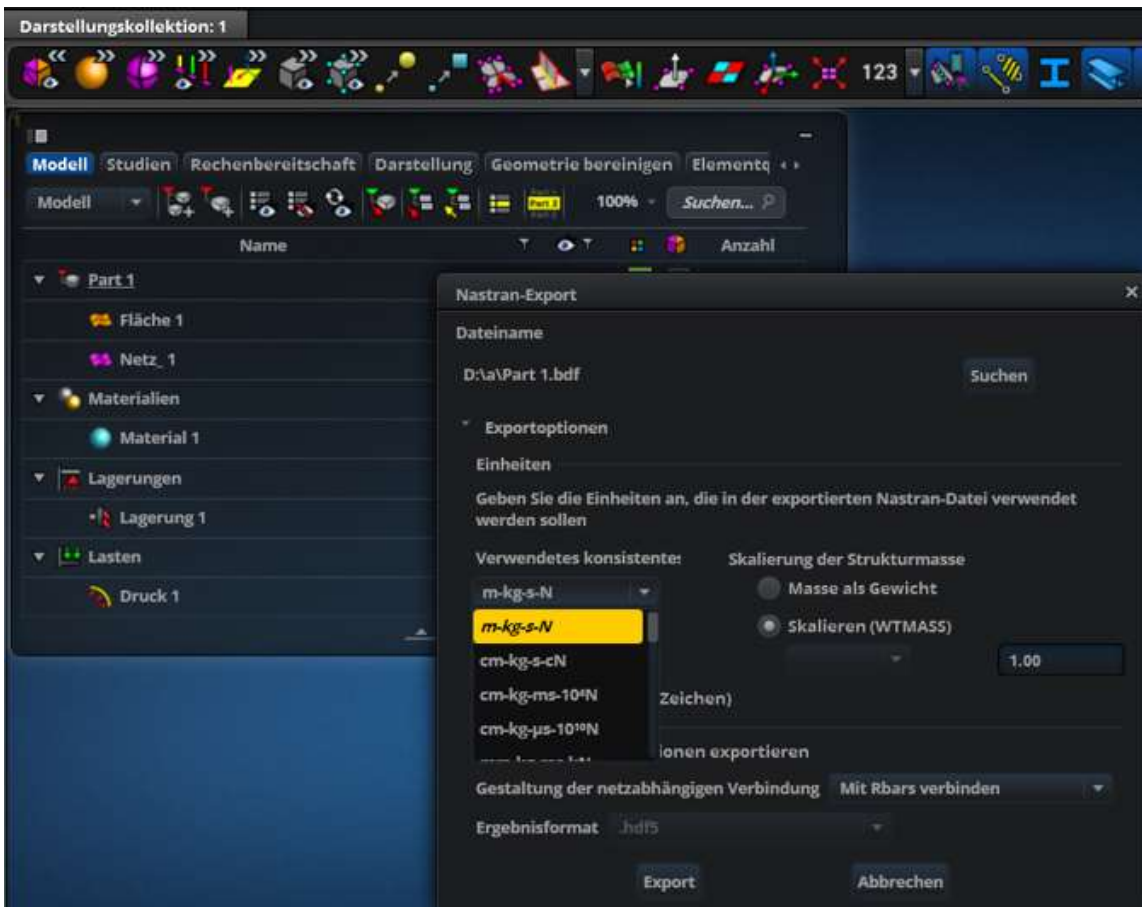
Darstellungskollektion: 1

123

Modell Studien Rechenbereitschaft Darstellung Geometrie bereinigen Elementq

Modell 100% Suchen...

Name Anzahl

Part 1

Fläche 1

Netz_1

Materialien

Material 1

Lagerungen

Lagerung 1

Lasten

Druck 1

Nastran-Export

Dateiname

D:\a\Part 1.bdf

Suchen

Exportoptionen

Einheiten

Geben Sie die Einheiten an, die in der exportierten Nastran-Datei verwendet werden sollen

Verwendetes konsistente:

Skalierung der Strukturmasse

m-kg-s-N

Masse als Gewicht

m-kg-s-N

Skalieren (WTMASS)

cm-kg-s-cN

1.00

cm-kg-ms-$10^4$N

Zeichen)

cm-kg-µs-$10^{10}$N

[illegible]ionen exportieren

Gestaltung der netzabhängigen Verbindung Mit Rbars verbinden

Ergebnisformat .hdf5

Export Abbrechen